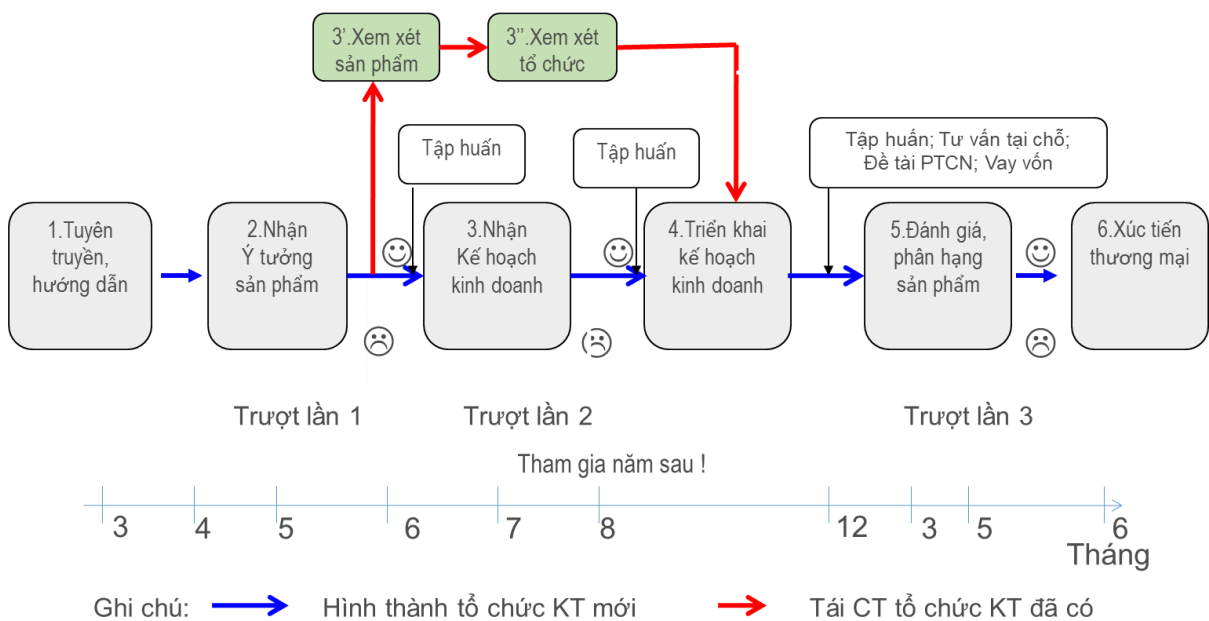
3'.Xem xét sản phẩm

3''.Xem xét tổ chức

Tập huấn

Tập huấn

Tập huấn; Tư vấn tại chỗ; Đề tài PTCN; Vay vốn

1.Tuyên truyền, hướng dẫn

2.Nhận Ý tưởng sản phẩm

3.Nhận Kế hoạch kinh doanh

4.Triển khai kế hoạch kinh doanh

5.Đánh giá, phân hạng sản phẩm

6.Xúc tiến thương mại

Trượt lần 1

Trượt lần 2

Trượt lần 3

Tham gia năm sau !

3 4 5 6 7 8 12 3 5 6

Tháng

Ghi chú: Hình thành tổ chức KT mới Tái CT tổ chức KT đã có